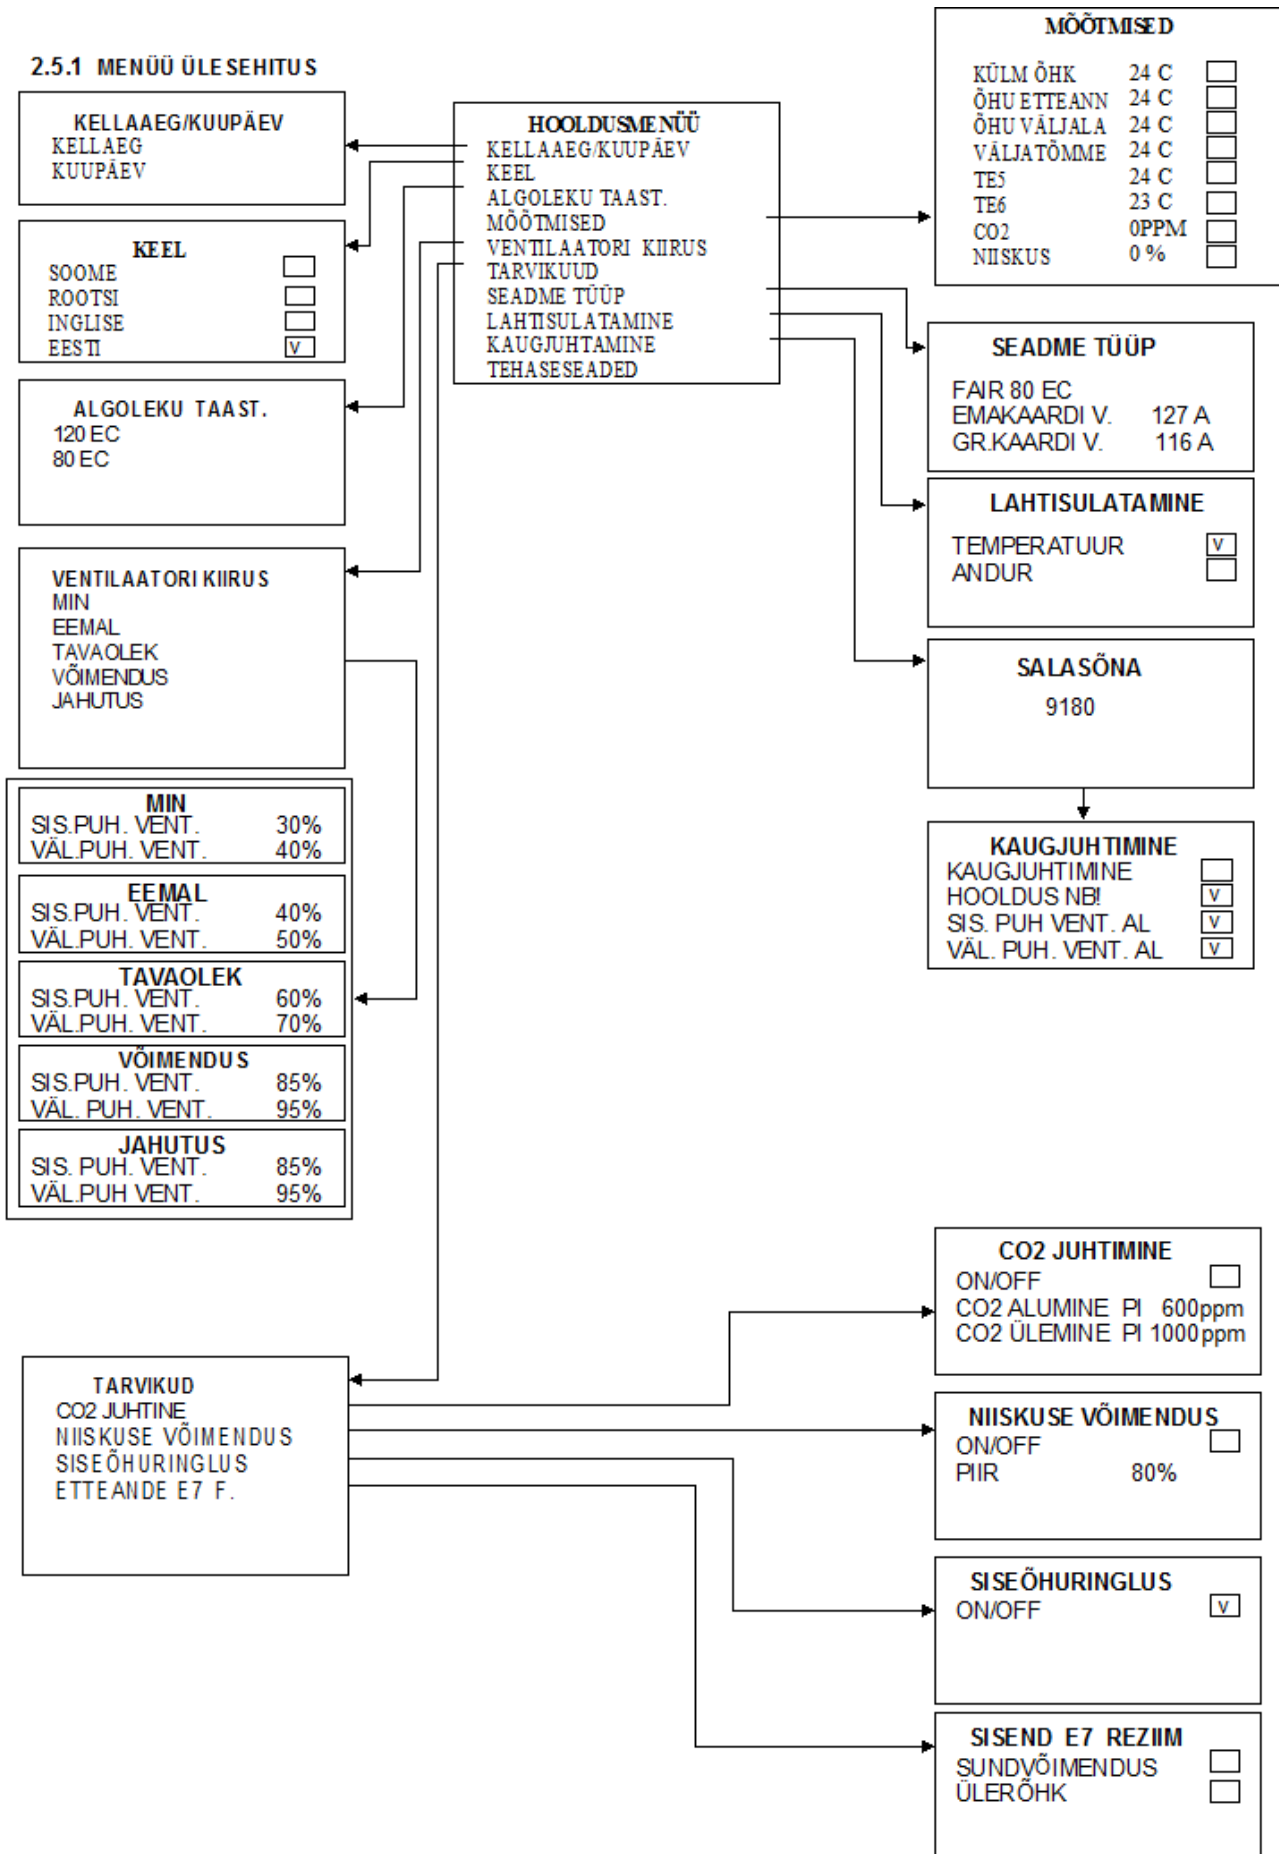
2.5.1 MENÜÜ ÜLESEHITUS

KELLAAEG/KUUPÄEV
KELLAAEG
KUUPÄEV

KEEL
SOOME
ROOTSI
INGLISE
EESTI V

ALGOLEKU TAAST.
120 EC
80 EC

VENTILAATORI KIIRUS
MIN
EEMAL
TAVAOLEK
VÕIMENDUS
JAHUTUS

MIN
SIS.PUH. VENT. 30%
VÄL.PUH. VENT. 40%

EEMAL
SIS.PUH. VENT. 40%
VÄL.PUH. VENT. 50%

TAVAOLEK
SIS.PUH. VENT. 60%
VÄL.PUH. VENT. 70%

VÕIMENDUS
SIS.PUH. VENT. 85%
VÄL. PUH. VENT. 95%

JAHUTUS
SIS. PUH. VENT. 85%
VÄL.PUH VENT. 95%

HOOLDUSMENÜÜ
KELLAAEG/KUUPÄEV
KEEL
ALGOLEKU TAAST.
MÕÕTMISED
VENTILAATORI KIIRUS
TARVIKUUD
SEADME TÜÜP
LAHTISULATAMINE
KAUGJUHTAMINE
TEHASESEADED

MÕÕTMISED
KÜLM ÕHK 24 C
ÕHU ETTEANN 24 C
ÕHU VÄLJALA 24 C
VÄLJATÕMME 24 C
TE5 24 C
TE6 23 C
CO2 0PPM
NIISKUS 0 %

SEADME TÜÜP
FAIR 80 EC
EMAKAARDI V. 127 A
GR.KAARDI V. 116 A

LAHTISULATAMINE
TEMPERATUUR V
ANDUR

SALASÕNA
9180

KAUGJUHTIMINE
KAUGJUHTIMINE
HOOLDUS NB! V
SIS. PUH VENT. AL V
VÄL. PUH. VENT. AL V

TARVIKUD
CO2 JUHTINE
NIISKUSE VÕIMENDUS
SISEÕHURINGLUS
ETTEANDE E7 F.

CO2 JUHTIMINE
ON/OFF
CO2 ALUMINE PI 600ppm
CO2 ÜLEMINE PI 1000ppm

NIISKUSE VÕIMENDUS
ON/OFF
PIIR 80%

SISEÕHURINGLUS
ON/OFF V

SISEND E7 REZIIM
SUNDVÕIMENDUS
ÜLERÕHK